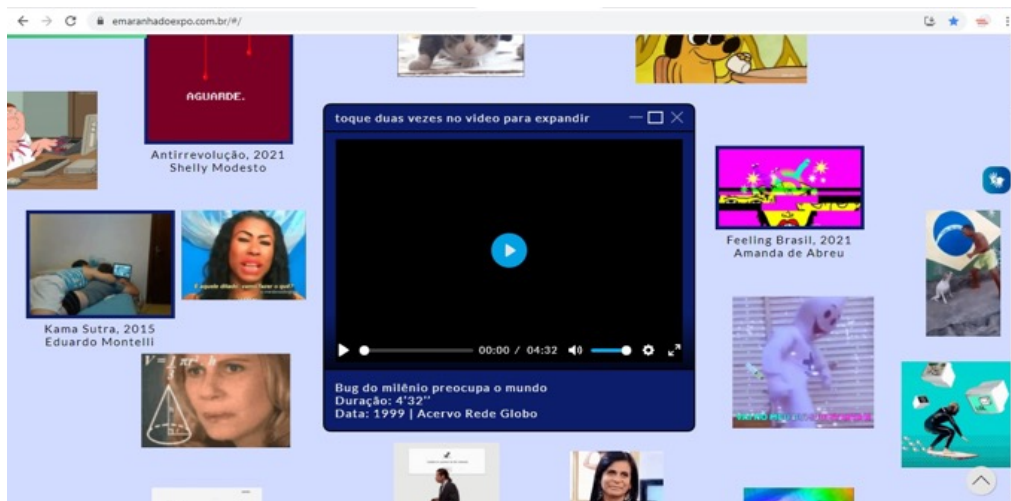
emaranhadoexpo.com.br/#/

AGUARDE.

Antirrevolução, 2021
Shelly Modesto

toque duas vezes no video para expandir

00:00 / 04:32

Bug do milênio preocupa o mundo
Duração: 4'32''
Data: 1999 | Acervo Rede Globo

Feeling Brasil, 2021
Amanda de Abreu

Kama Sutra, 2015
Eduardo Montelli

E aquele ditado: como fazer o quê?

$V = \frac{1}{3}\pi r^2 \cdot h$